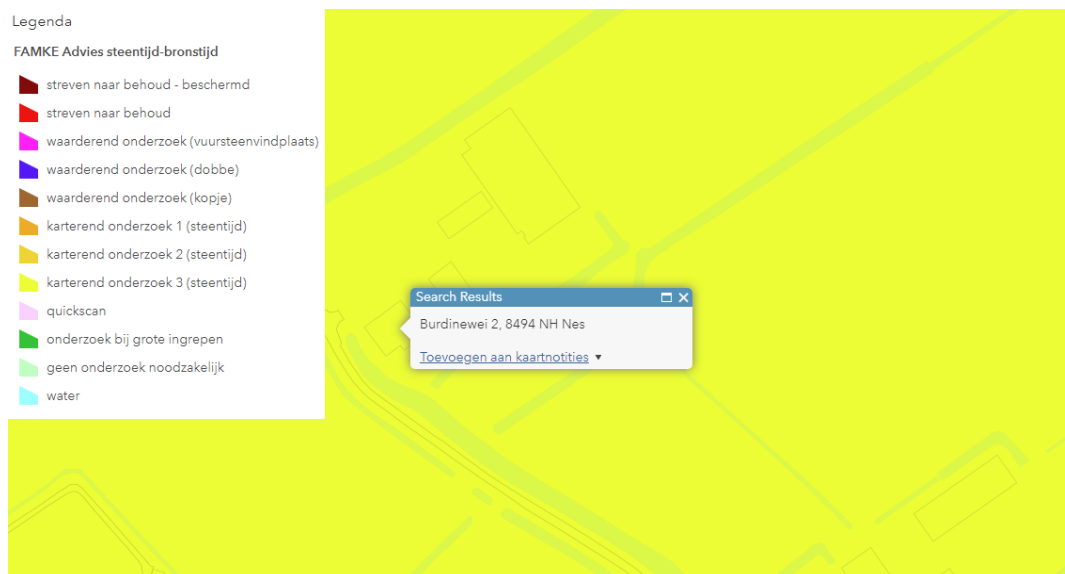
Legenda

FAMKE Advies steentijd-bronstijd

streven naar behoud - beschermd
streven naar behoud
waarderend onderzoek (vuursteenvindplaats)
waarderend onderzoek (dobbe)
waarderend onderzoek (kopje)
karterend onderzoek 1 (steentijd)
karterend onderzoek 2 (steentijd)
karterend onderzoek 3 (steentijd)
quickscan
onderzoek bij grote ingrepen
geen onderzoek noodzakelijk
water

Search Results

Burdinewei 2, 8494 NH Nes

Toevoegen aan kaartnotities ▾